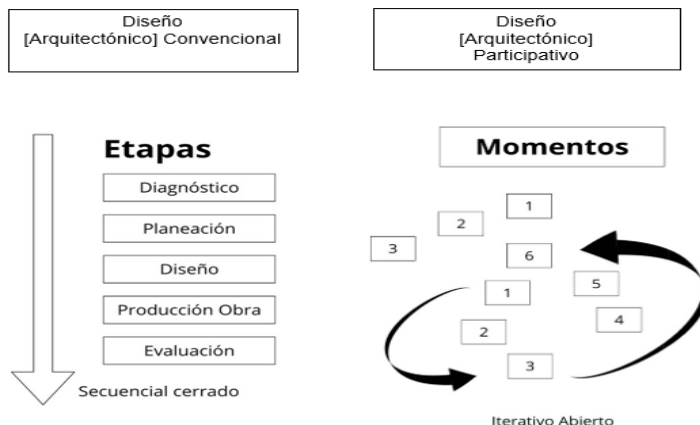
Diseño
[Arquitectónico] Convencional

Diseño
[Arquitectónico]
Participativo

Etapas

Diagnóstico

Planeación

Diseño

Producción Obra

Evaluación

Secuencial cerrado

Momentos

1

2

3

6

1

5

4

2

3

Iterativo Abierto